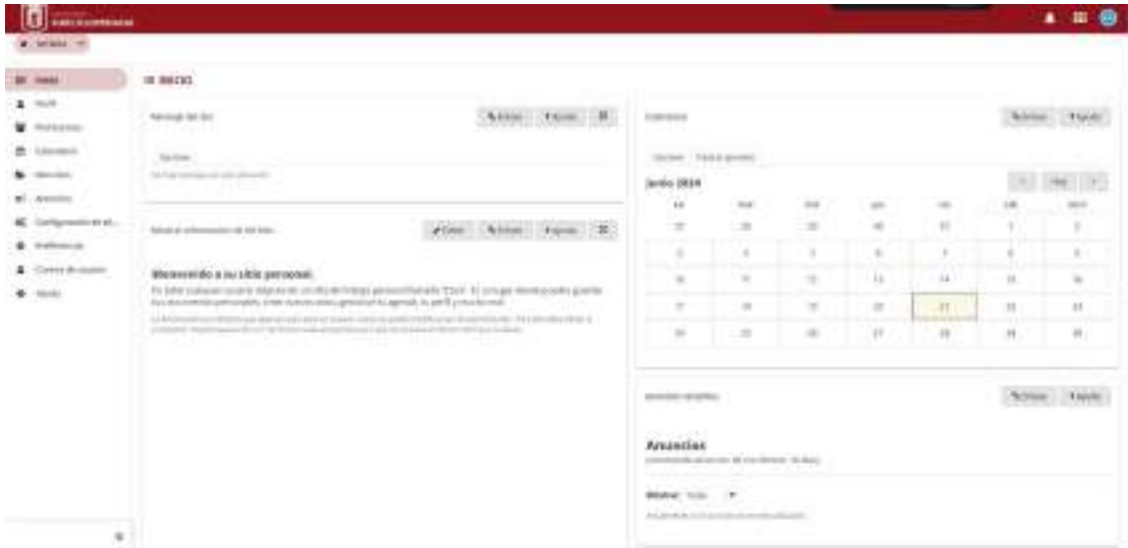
Inicio
Perfil
Portacursos
Calendario
Mensajes
Anuncios
Configuración
Preferencias
Cerrar sesión
Ayuda

INICIO

Mensaje del día
Editar
Ayuda
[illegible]

Bienvenido a su sitio personal
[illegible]

Calendario
Editar
Ayuda
Junio 2024
Hoy

| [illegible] | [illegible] | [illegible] | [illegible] | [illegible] | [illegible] | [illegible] |
|---|---|---|---|---|---|---|
| 27 | 28 | 29 | 30 | 31 | 1 | 2 |
| 3 | 4 | 5 | 6 | 7 | 8 | 9 |
| 10 | 11 | 12 | 13 | 14 | 15 | 16 |
| 17 | 18 | 19 | 20 | 21 | 22 | 23 |
| 24 | 25 | 26 | 27 | 28 | 29 | 30 |

Anuncios recientes
Editar
Ayuda
Anuncios
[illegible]
Mostrar: Todo
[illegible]